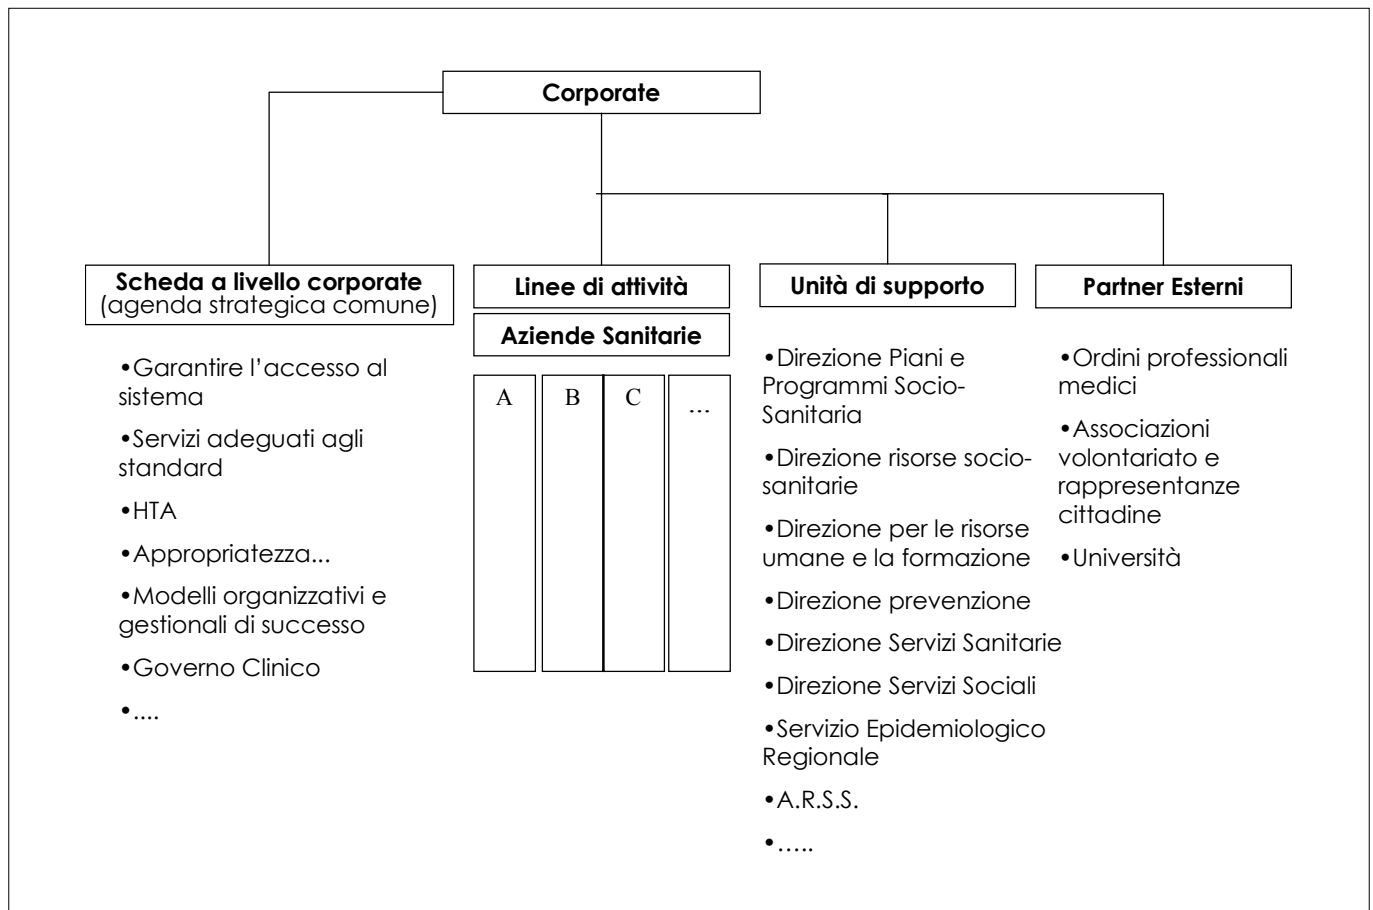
Corporate

Scheda a livello corporate
(agenda strategica comune)

•Garantire l'accesso al sistema

•Servizi adeguati agli standard

•HTA

•Appropriatezza...

•Modelli organizzativi e gestionali di successo

•Governo Clinico

•....

Linee di attività

Aziende Sanitarie

A

B

C

...

Unità di supporto

•Direzione Piani e Programmi Socio-Sanitaria

•Direzione risorse socio-sanitarie

•Direzione per le risorse umane e la formazione

•Direzione prevenzione

•Direzione Servizi Sanitarie

•Direzione Servizi Sociali

•Servizio Epidemiologico Regionale

•A.R.S.S.

•…..

Partner Esterni

•Ordini professionali medici

•Associazioni volontariato e rappresentanze cittadine

•Università